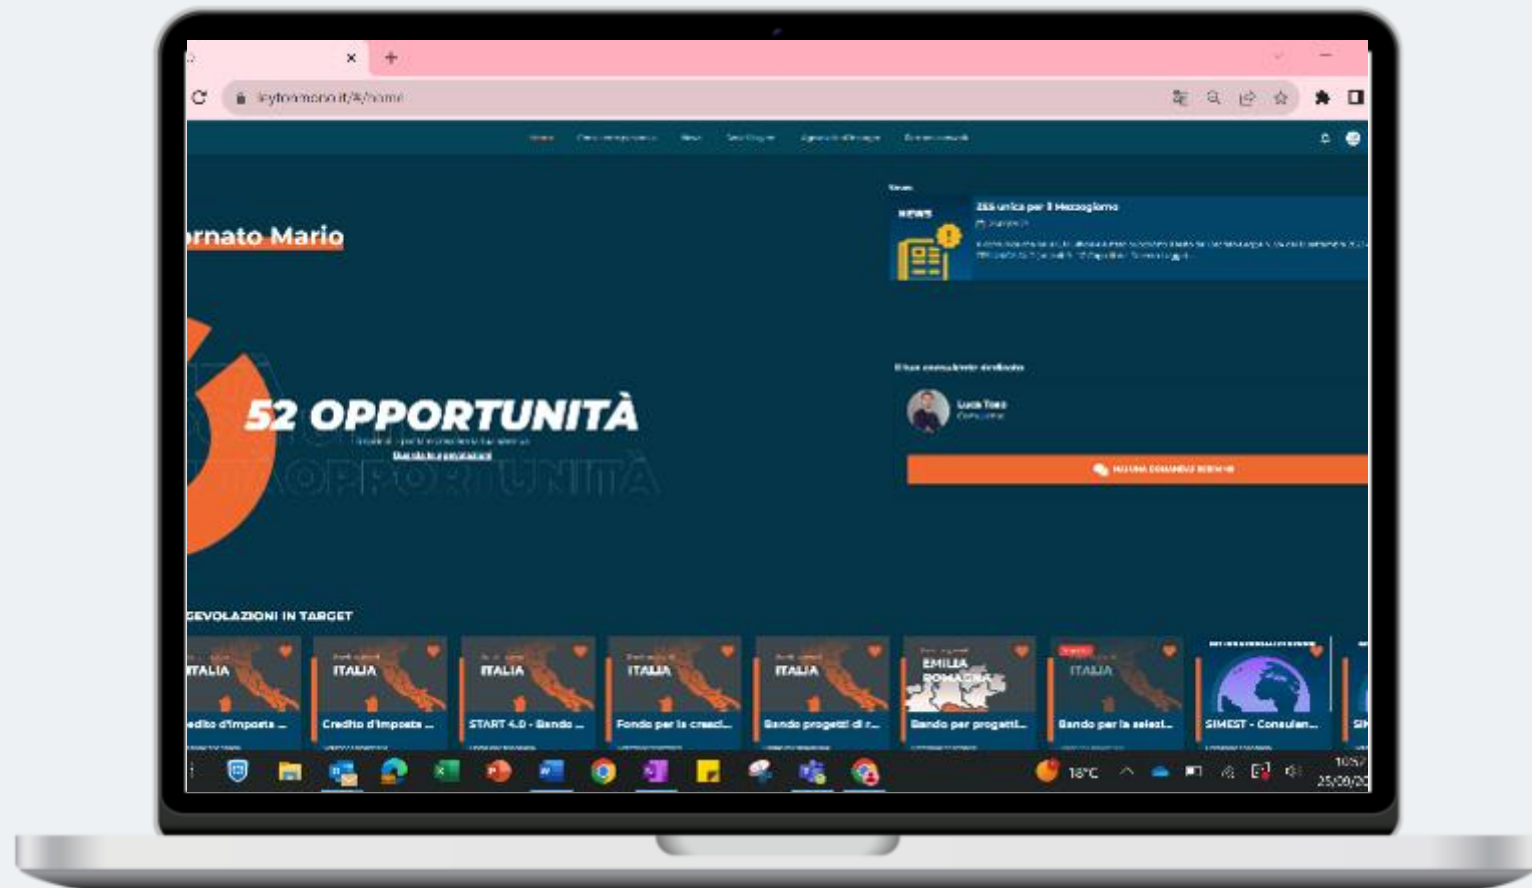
rnato Mario

52 OPPORTUNITÀ

OPPORTUNITÀ

ZES unica per il Mezzogiorno

NEWS

Luca Toso

EVOLAZIONI IN TARGET

ITALIA
edito d'imposta ...

ITALIA
Credito d'imposta ...

ITALIA
START 4.0 - Bando ...

ITALIA
Fondo per la creazi...

ITALIA
Bando progetti di r...

EMILIA ROMAGNA
Bando per progetti...

ITALIA
Bando per la selezi...

SIMEST - Consulen...

18°C

10:57
25/09/20